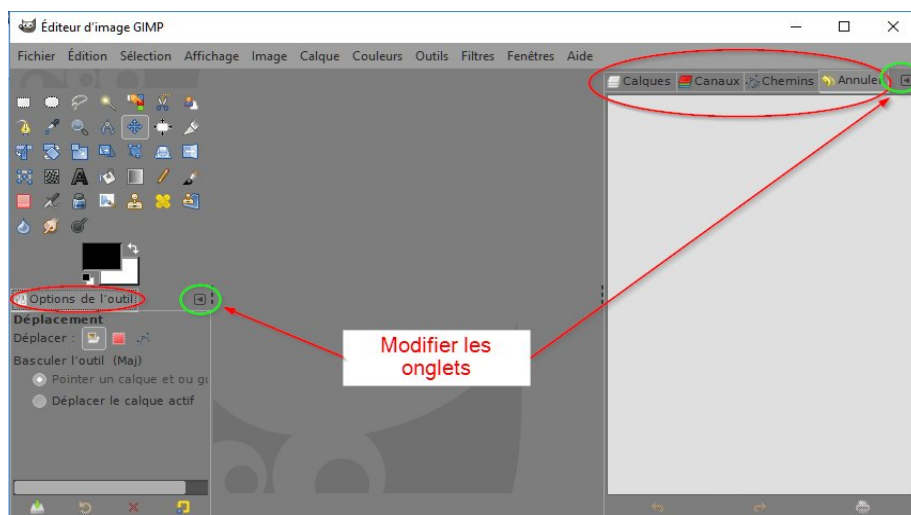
Éditeur d'image GIMP

Fichier Édition Sélection Affichage Image Calque Couleurs Outils Filtres Fenêtres Aide

Calques Canaux Chemins Annuler

Options de l'outil

Déplacement

Déplacer :

Basculer l'outil (Maj)

Pointer un calque et ou gu

Déplacer le calque actif

Modifier les onglets